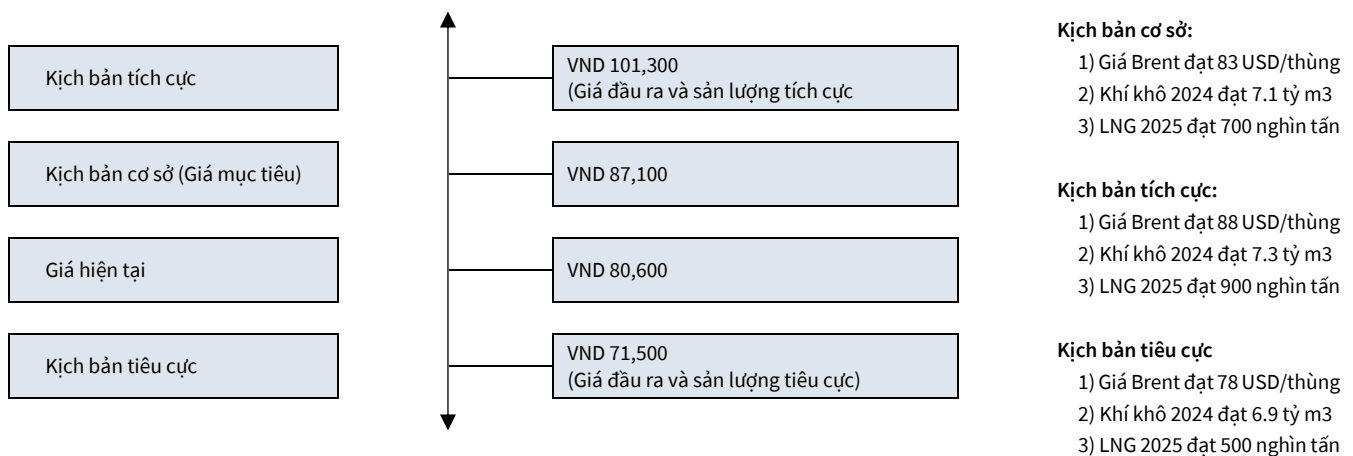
Kịch bản tích cực

Kịch bản cơ sở (Giá mục tiêu)

Giá hiện tại

Kịch bản tiêu cực

VND 101,300
(Giá đầu ra và sản lượng tích cực

VND 87,100

VND 80,600

VND 71,500
(Giá đầu ra và sản lượng tiêu cực)

Kịch bản cơ sở:
1) Giá Brent đạt 83 USD/thùng
2) Khí khô 2024 đạt 7.1 tỷ m3
3) LNG 2025 đạt 700 nghìn tấn

Kịch bản tích cực:
1) Giá Brent đạt 88 USD/thùng
2) Khí khô 2024 đạt 7.3 tỷ m3
3) LNG 2025 đạt 900 nghìn tấn

Kịch bản tiêu cực
1) Giá Brent đạt 78 USD/thùng
2) Khí khô 2024 đạt 6.9 tỷ m3
3) LNG 2025 đạt 500 nghìn tấn